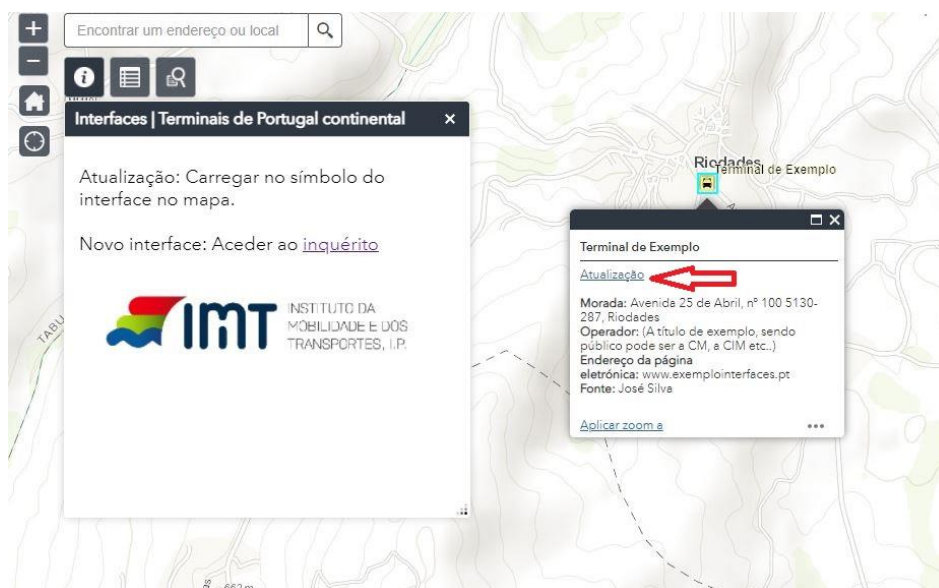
+
−
Encontrar um endereço ou local

Interfaces | Terminais de Portugal continental ×

Atualização: Carregar no símbolo do interface no mapa.

Novo interface: Aceder ao inquérito

IMT INSTITUTO DA MOBILIDADE E DOS TRANSPORTES, I.P.

TABU

Riodades Terminal de Exemplo

Terminal de Exemplo

Atualização

Morada: Avenida 25 de Abril, nº 100 5130-287, Riodades
Operador: (A título de exemplo, sendo público pode ser a CM, a CIM etc..)
Endereço da página eletrónica: www.exemplointerfaces.pt
Fonte: José Silva

Aplicar zoom a •••

663 m